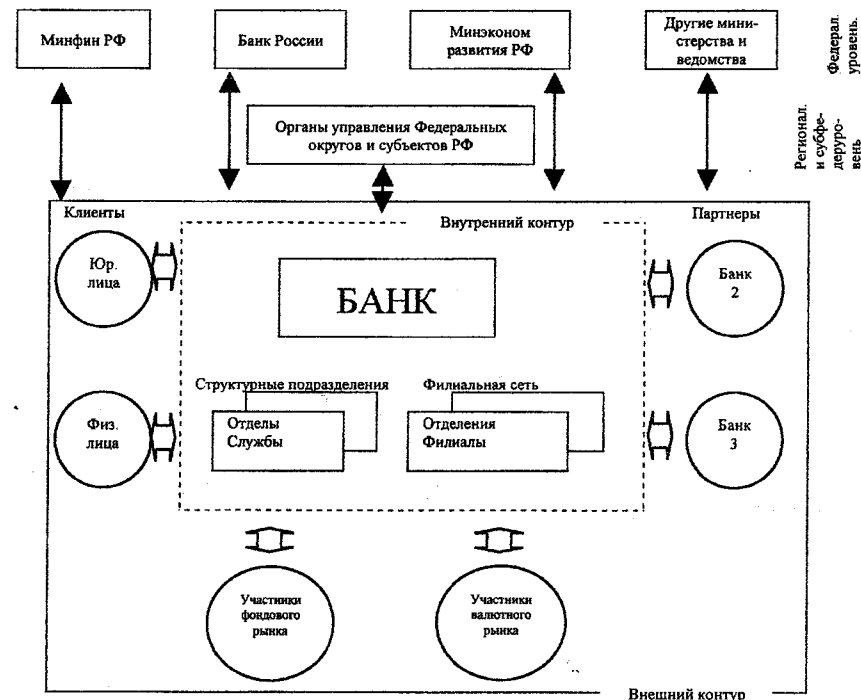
Минфин РФ

Банк России

Минэконом развития РФ

Другие министерства и ведомства

Федерал. уровень.

Органы управления Федеральных округов и субъектов РФ

Регионал. и субфедеруровень

Клиенты

Внутренний контур

Партнеры

Юр. лица

БАНК

Банк 2

Структурные подразделения

Филиальная сеть

Физ. лица

Отделы Службы

Отделения Филиалы

Банк 3

Участники фондового рынка

Участники валютного рынка

Внешний контур